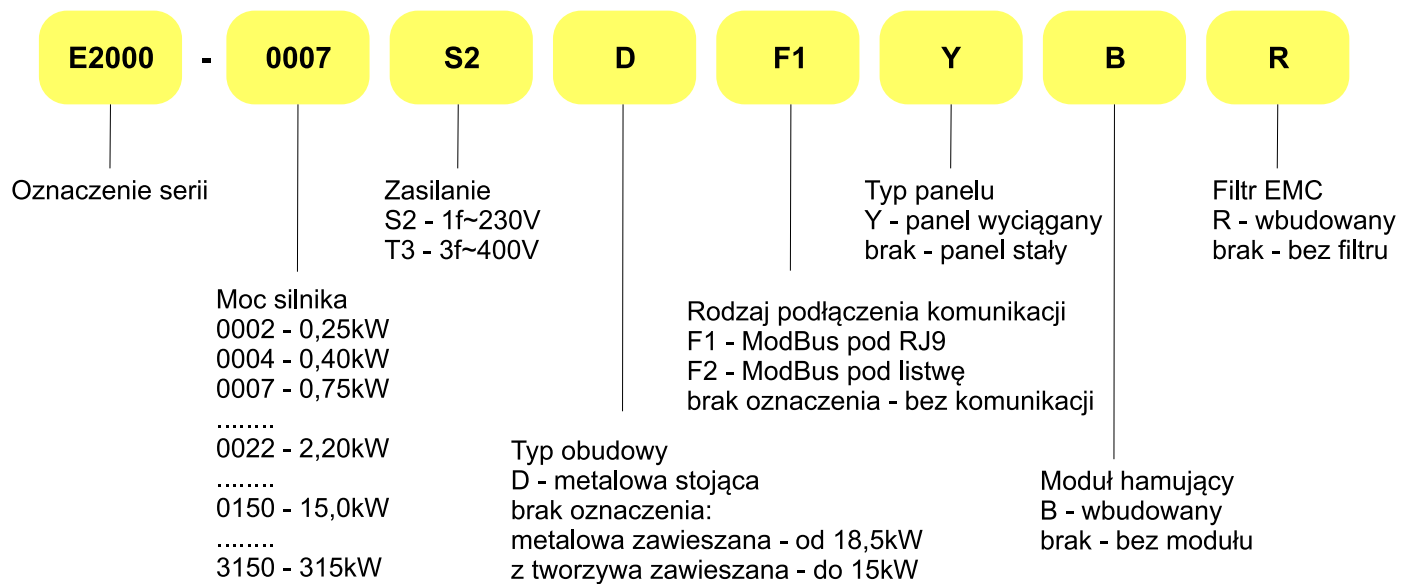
E2000 - 0007 S2 D F1 Y B R

Oznaczenie serii

Zasilanie
S2 - 1f~230V
T3 - 3f~400V

Typ panelu
Y - panel wyciągany
brak - panel stały

Filtr EMC
R - wbudowany
brak - bez filtru

Moc silnika
0002 - 0,25kW
0004 - 0,40kW
0007 - 0,75kW
........
0022 - 2,20kW
........
0150 - 15,0kW
........
3150 - 315kW

Rodzaj podłączenia komunikacji
F1 - ModBus pod RJ9
F2 - ModBus pod listwę
brak oznaczenia - bez komunikacji

Typ obudowy
D - metalowa stojąca
brak oznaczenia:
metalowa zawieszana - od 18,5kW
z tworzywa zawieszana - do 15kW

Moduł hamujący
B - wbudowany
brak - bez modułu